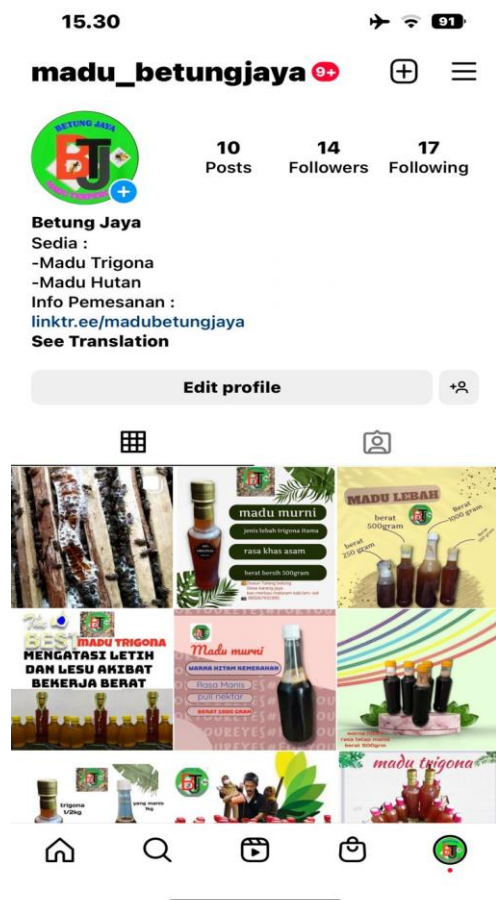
15.30

91

madu_betungjaya 9+

BETUNG JAYA

BJ

10 Posts

14 Followers

17 Following

Betung Jaya
Sedia :
-Madu Trigona
-Madu Hutan
Info Pemesanan :
linktr.ee/madubetungjaya
See Translation

Edit profile

madu murni

jenis lebah trigona itama

rasa khas asam

berat bersih 500gram

MADU LEBAH

berat 500gram

berat 1000 gram

berat 250 gram

BEST

MADU TRIGONA

MENGATASI LETIH DAN LESU AKIBAT BEKERJA BERAT

Madu murni

WARNA HITAM KEMERAHAN

Rasa Manis

puti nektar

BERAT 1000 GRAM

berat 500gram

trigona 1/2kg

madu trigona